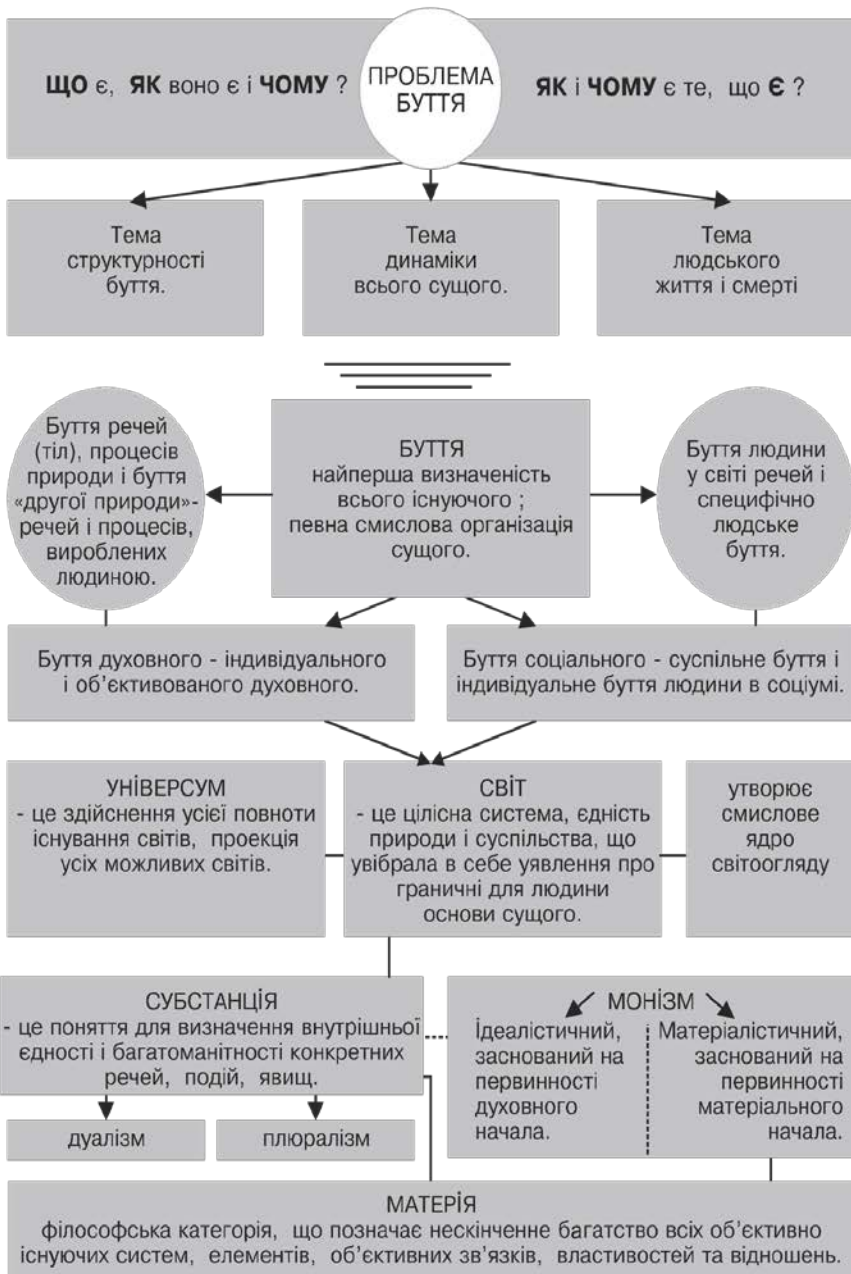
**ЩО** є, **ЯК** воно є і **ЧОМУ** ?

ПРОБЛЕМА БУТТЯ

**ЯК** і **ЧОМУ** є те, що **Є** ?

Тема структурності буття.

Тема динаміки всього сущого.

Тема людського життя і смерті

Буття речей (тіл), процесів природи і буття «другої природи»- речей і процесів, вироблених людиною.

БУТТЯ
найперша визначеність всього існуючого ;
певна смислова організація сущого.

Буття людини у світі речей і специфічно людське буття.

Буття духовного - індивідуального і об'єктивованого духовного.

Буття соціального - суспільне буття і індивідуальне буття людини в соціумі.

УНІВЕРСУМ
- це здійснення усієї повноти існування світів, проекція усіх можливих світів.

СВІТ
- це цілісна система, єдність природи і суспільства, що увібрала в себе уявлення про граничні для людини основи сущого.

утворює смислове ядро світоогляду

СУБСТАНЦІЯ
- це поняття для визначення внутрішньої єдності і багатоманітності конкретних речей, подій, явищ.

МОНІЗМ

Ідеалістичний, заснований на первинності духовного начала.

Матеріалістичний, заснований на первинності матеріального начала.

дуалізм

плюралізм

МАТЕРІЯ
філософська категорія, що позначає нескінченне багатство всіх об'єктивно існуючих систем, елементів, об'єктивних зв'язків, властивостей та відношень.